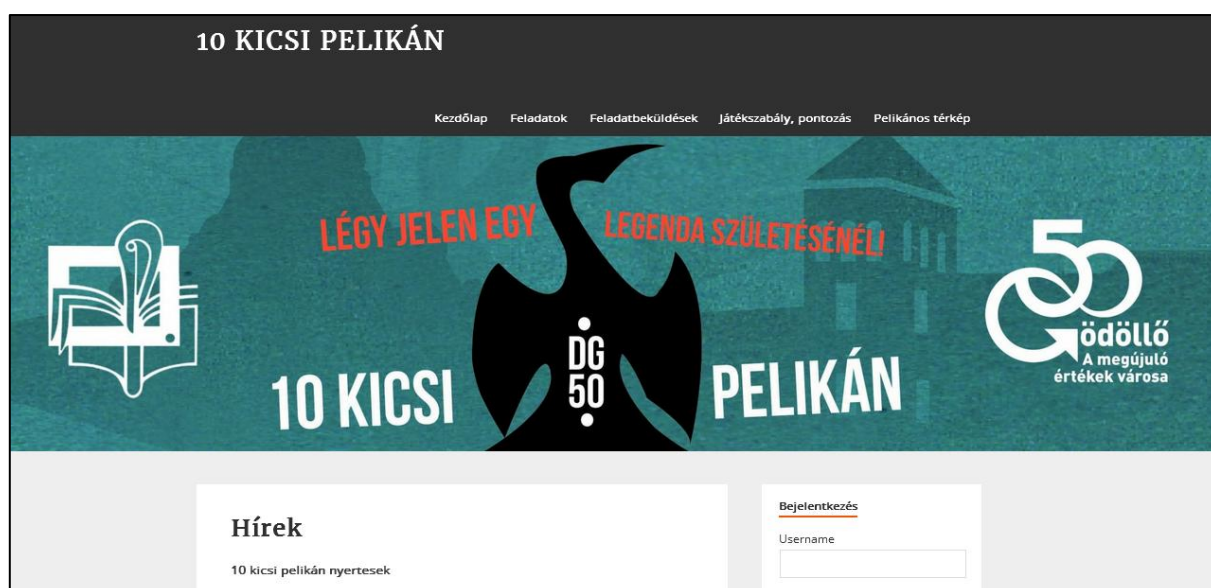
10 KICSI PELIKÁN

Kezdőlap Feladatok Feladatbeküldések Játékszabály, pontozás Pelikános térkép

LÉGY JELEN EGY LEGENDA SZÜLETÉSÉNÉL!

10 KICSI DG 50 PELIKÁN

50 Gödöllő A megújuló értékek városa

Hírek

10 kicsi pelikán nyertesek

Bejelentkezés

Username